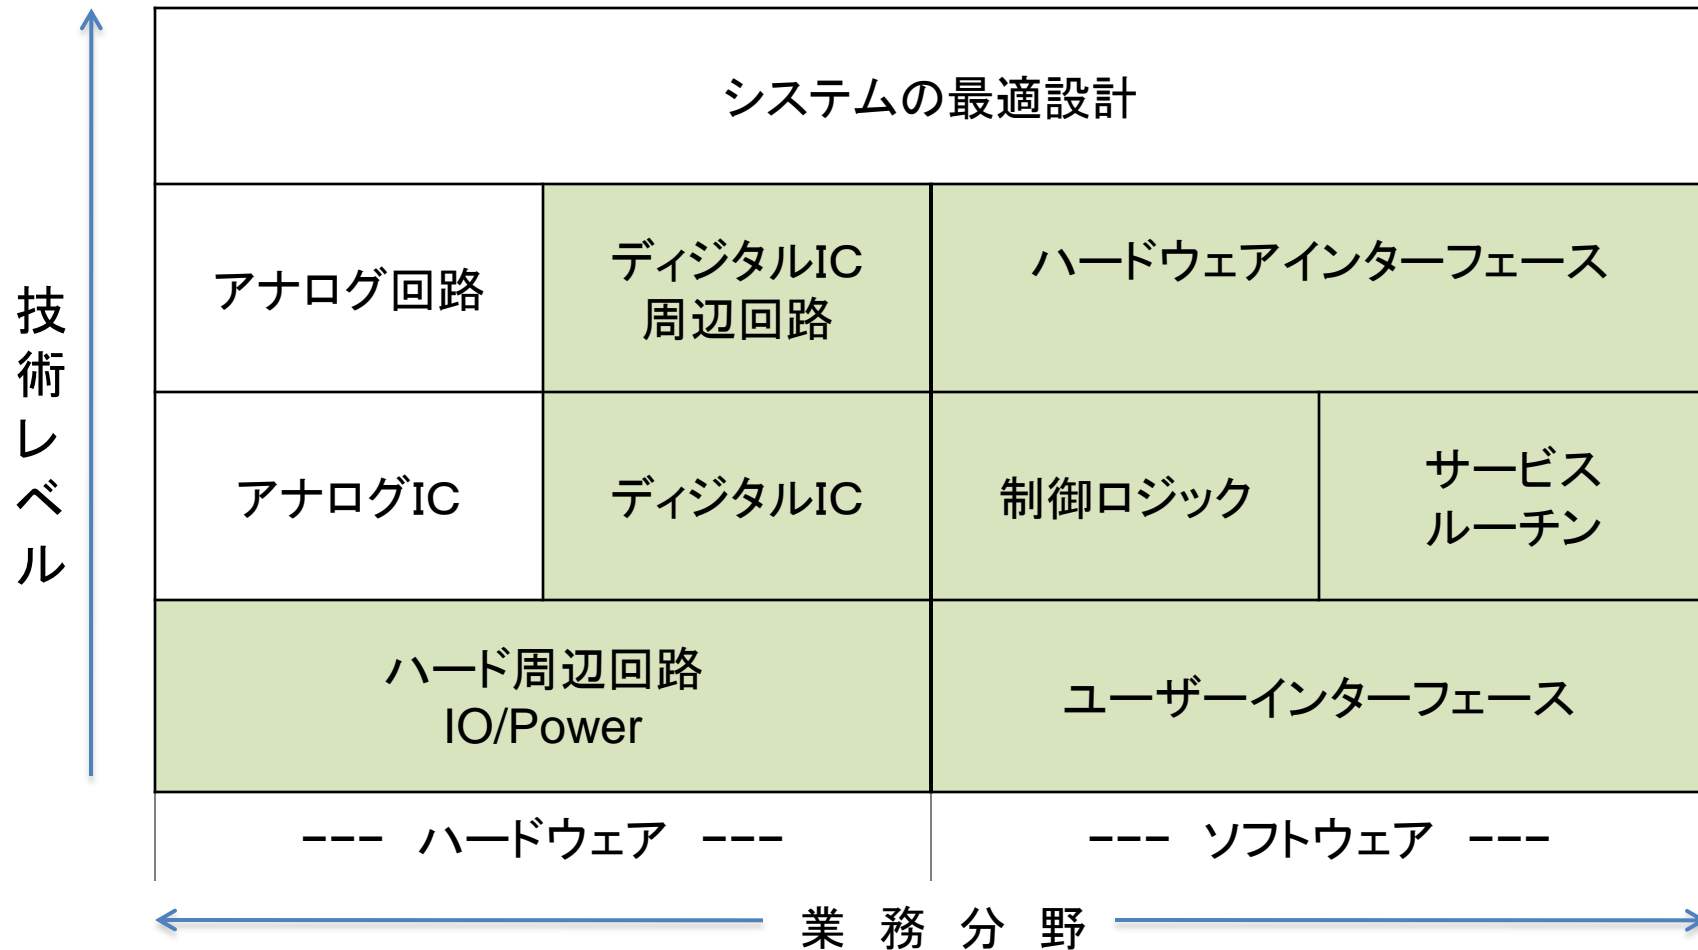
技術レベル

システムの最適設計

アナログ回路

ディジタルIC
周辺回路

ハードウェアインターフェース

アナログIC

ディジタルIC

制御ロジック

サービス
ルーチン

ハード周辺回路
IO/Power

ユーザーインターフェース

--- ハードウェア ---

--- ソフトウェア ---

業 務 分 野